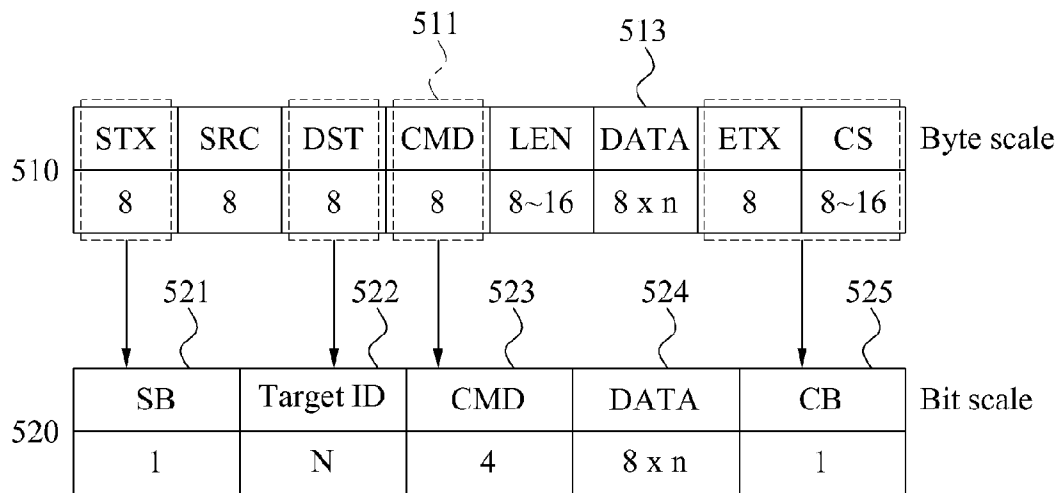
511

513

510

| STX | SRC | DST | CMD | LEN | DATA | ETX | CS |
|---|---|---|---|---|---|---|---|
| 8 | 8 | 8 | 8 | 8~16 | 8 x n | 8 | 8~16 |

Byte scale

521

522

523

524

525

520

| SB | Target ID | CMD | DATA | CB |
|---|---|---|---|---|
| 1 | N | 4 | 8 x n | 1 |

Bit scale